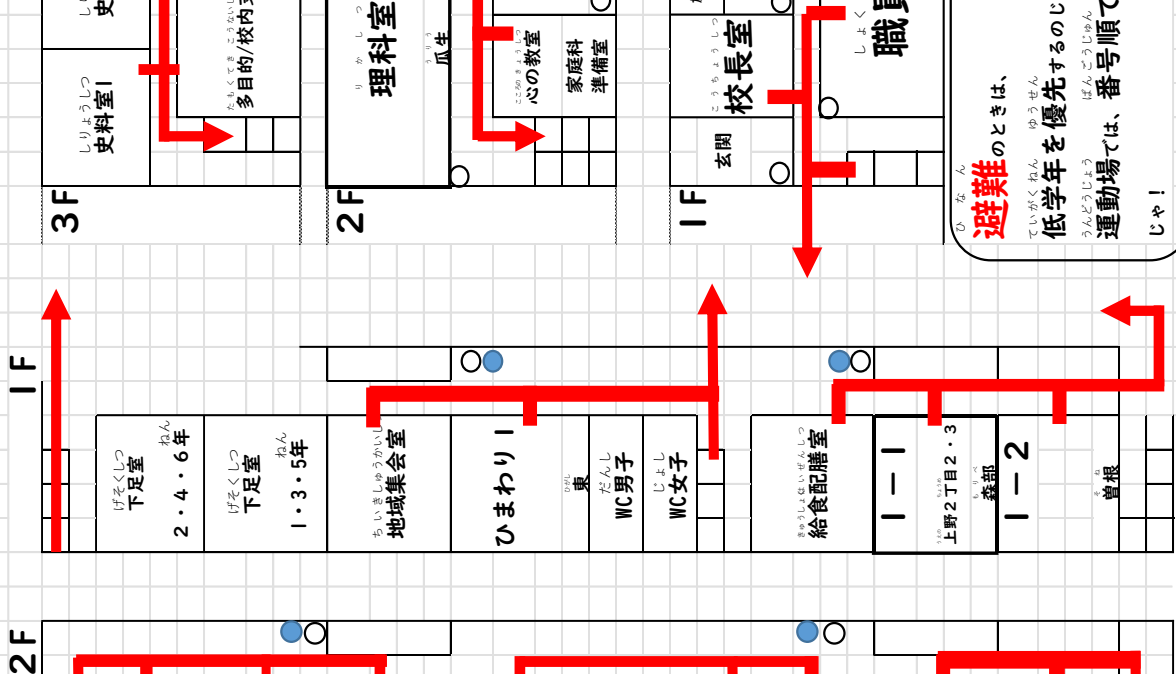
史

史料室Ⅰ

多目的/校内

3F

理科室

爪生

心の教室

家庭科準備室

2F

校長室

玄関

職員

1F

避難のときは、低学年を優先するのじ

運動場では、番号順で

じゃ！

1F

下足室 2・4・6年

下足室 1・3・5年

地域集会室

ひまわり1

東

WC男子

WC女子

給食配膳室

1－1

上野2丁目2・3

森部

1－2

曽根

2F